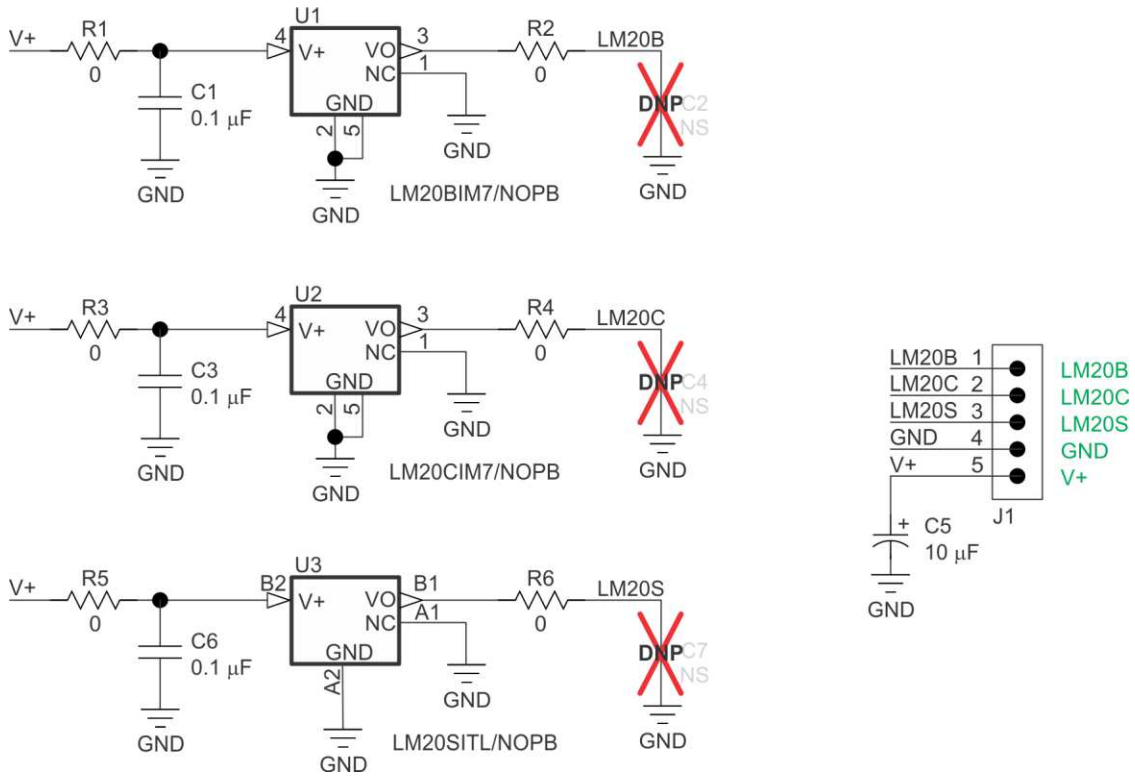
V+
R1
0
C1
0.1 µF
GND
U1
4
V+
VO
3
NC
1
GND
2
5
GND
GND
R2
0
LM20B
DNP
C2
NS
GND
LM20BIM7/NOPB

V+
R3
0
C3
0.1 µF
GND
U2
4
V+
VO
3
NC
1
GND
2
5
GND
GND
R4
0
LM20C
DNP
C4
NS
GND
LM20CIM7/NOPB

V+
R5
0
C6
0.1 µF
GND
U3
B2
V+
VO
B1
NC
A1
GND
A2
GND
GND
R6
0
LM20S
DNP
C7
NS
GND
LM20SITL/NOPB

LM20B 1
LM20C 2
LM20S 3
GND 4
V+ 5
J1
LM20B
LM20C
LM20S
GND
V+
+
C5
10 µF
GND